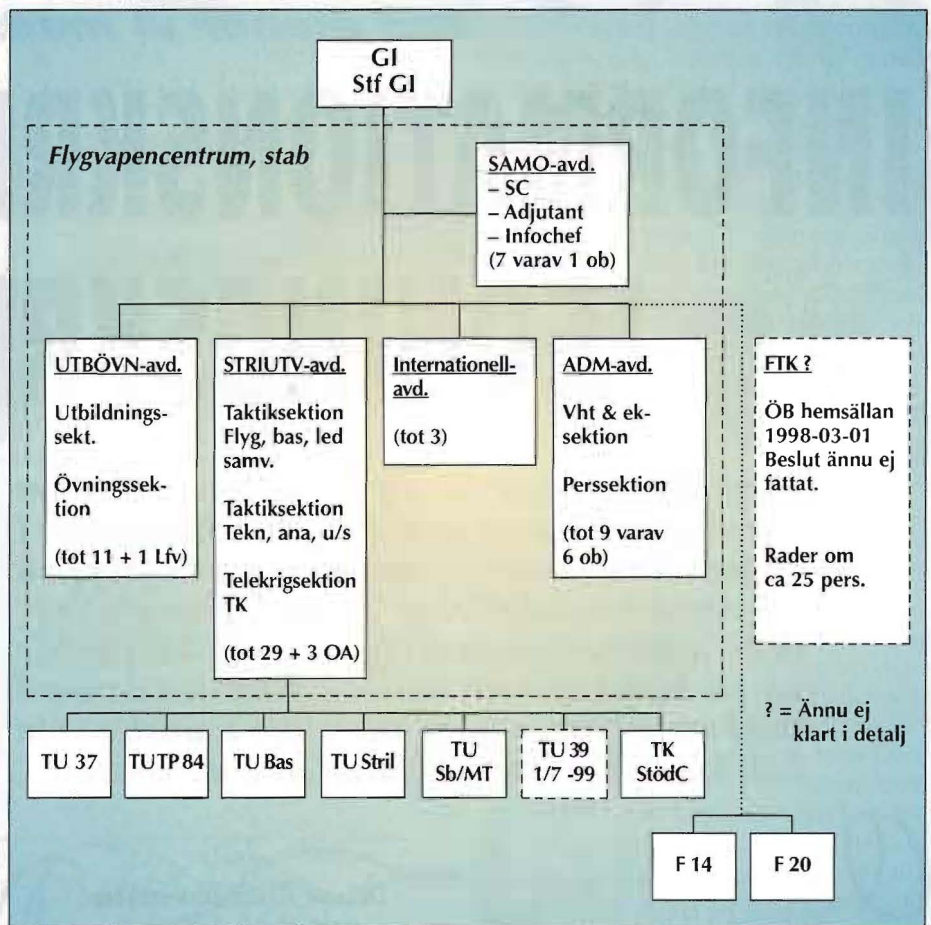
GI
Stf GI

Flygvapencentrum, stab

SAMO-avd.
– SC
– Adjutant
– Infochef
(7 varav 1 ob)

UTBÖVN-avd.

Utbildningssekt.

Övningssektion

(tot 11 + 1 Lfv)

STRIUTV-avd.

Taktiksektion Flyg, bas, led samv.

Taktiksektion Tekn, ana, u/s

Telekrigsektion TK

(tot 29 + 3 OA)

Internationell-avd.

(tot 3)

ADM-avd.

Vht & eksektion

Perssektion

(tot 9 varav 6 ob)

FTK ?

ÖB hemsällan 1998-03-01 Beslut ännu ej fattat.

Rader om ca 25 pers.

? = Ännu ej klart i detalj

TU 37

TUTP 84

TU Bas

TU Stril

TU Sb/MT

TU 39 1/7 -99

TK StödC

F 14

F 20